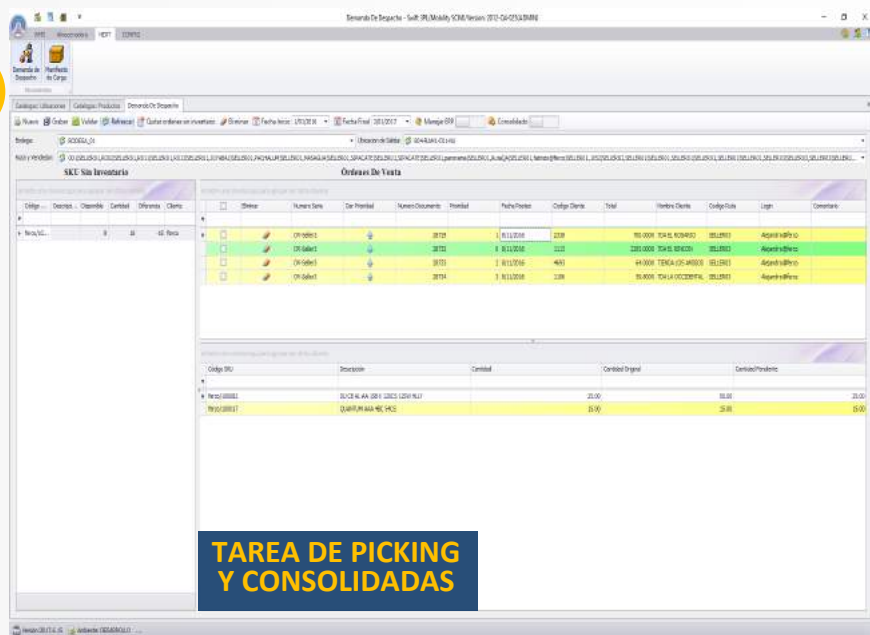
Demanda De Despacho - Swift 3PL Mobility SCNX Version 2012-04-025 ADMIN

WMS Almacenadora HERT CONFIG

Demanda de Despacho Manifiesto de Carga

Movimientos

Catalogos Ubicaciones Catalogos Productos Demanda De Despacho

Nuevo Grabar Validar Refrescar Quitar ordenes sin inventario Eliminar Fecha Inicio 1/11/2016 Fecha Final 1/01/2017 Manejar ERP Consolidado

Bodega BODEGA_01 Ubicacion de Salida

Ruta y Vendedor

SKU Sin Inventario

Codigo Descripc Disponible Cantidad Diferencia Cliente

Ordenes De Venta

Eliminar Numero Serie Dar Prioridad Numero Documento Prioridad Fecha Pedido Codigo Cliente Total Nombre Cliente Codigo Ruta Login Comentario

| | Eliminar | Numero Serie | Dar Prioridad | Numero Documento | Prioridad | Fecha Pedido | Codigo Cliente | Total | Nombre Cliente | Codigo Ruta | Login |
|---|---|---|---|---|---|---|---|---|---|---|---|
| | | OV-Seller1 | | 28719 | 1 | 8/11/2016 | 2339 | 900.0000 | TDA EL ROSARIO | SELLER01 | Alejandra@ferco |
| | | OV-Seller1 | | 28720 | 0 | 8/11/2016 | 1115 | 2283.0000 | TDA EL RINCON | SELLER01 | Alejandra@ferco |
| | | OV-Seller1 | | 28721 | 2 | 8/11/2016 | 4693 | 64.0000 | TIENDA LOS AMIGOS | SELLER01 | Alejandra@ferco |
| | | OV-Seller1 | | 28724 | 3 | 8/11/2016 | 1196 | 59.0000 | TDA LA OCCIDENTAL | SELLER01 | Alejandra@ferco |

| Codigo SKU | Descripcion | Cantidad | Cantidad Original | Cantidad Pendiente |
|---|---|---|---|---|
| ferco/100083 | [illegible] | 20.00 | 50.00 | 20.00 |
| ferco/100017 | QUANTUM MAA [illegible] | 15.00 | 15.00 | 15.00 |

TAREA DE PICKING Y CONSOLIDADAS

Version 2017.1.16 Ambiente: DESARROLLO